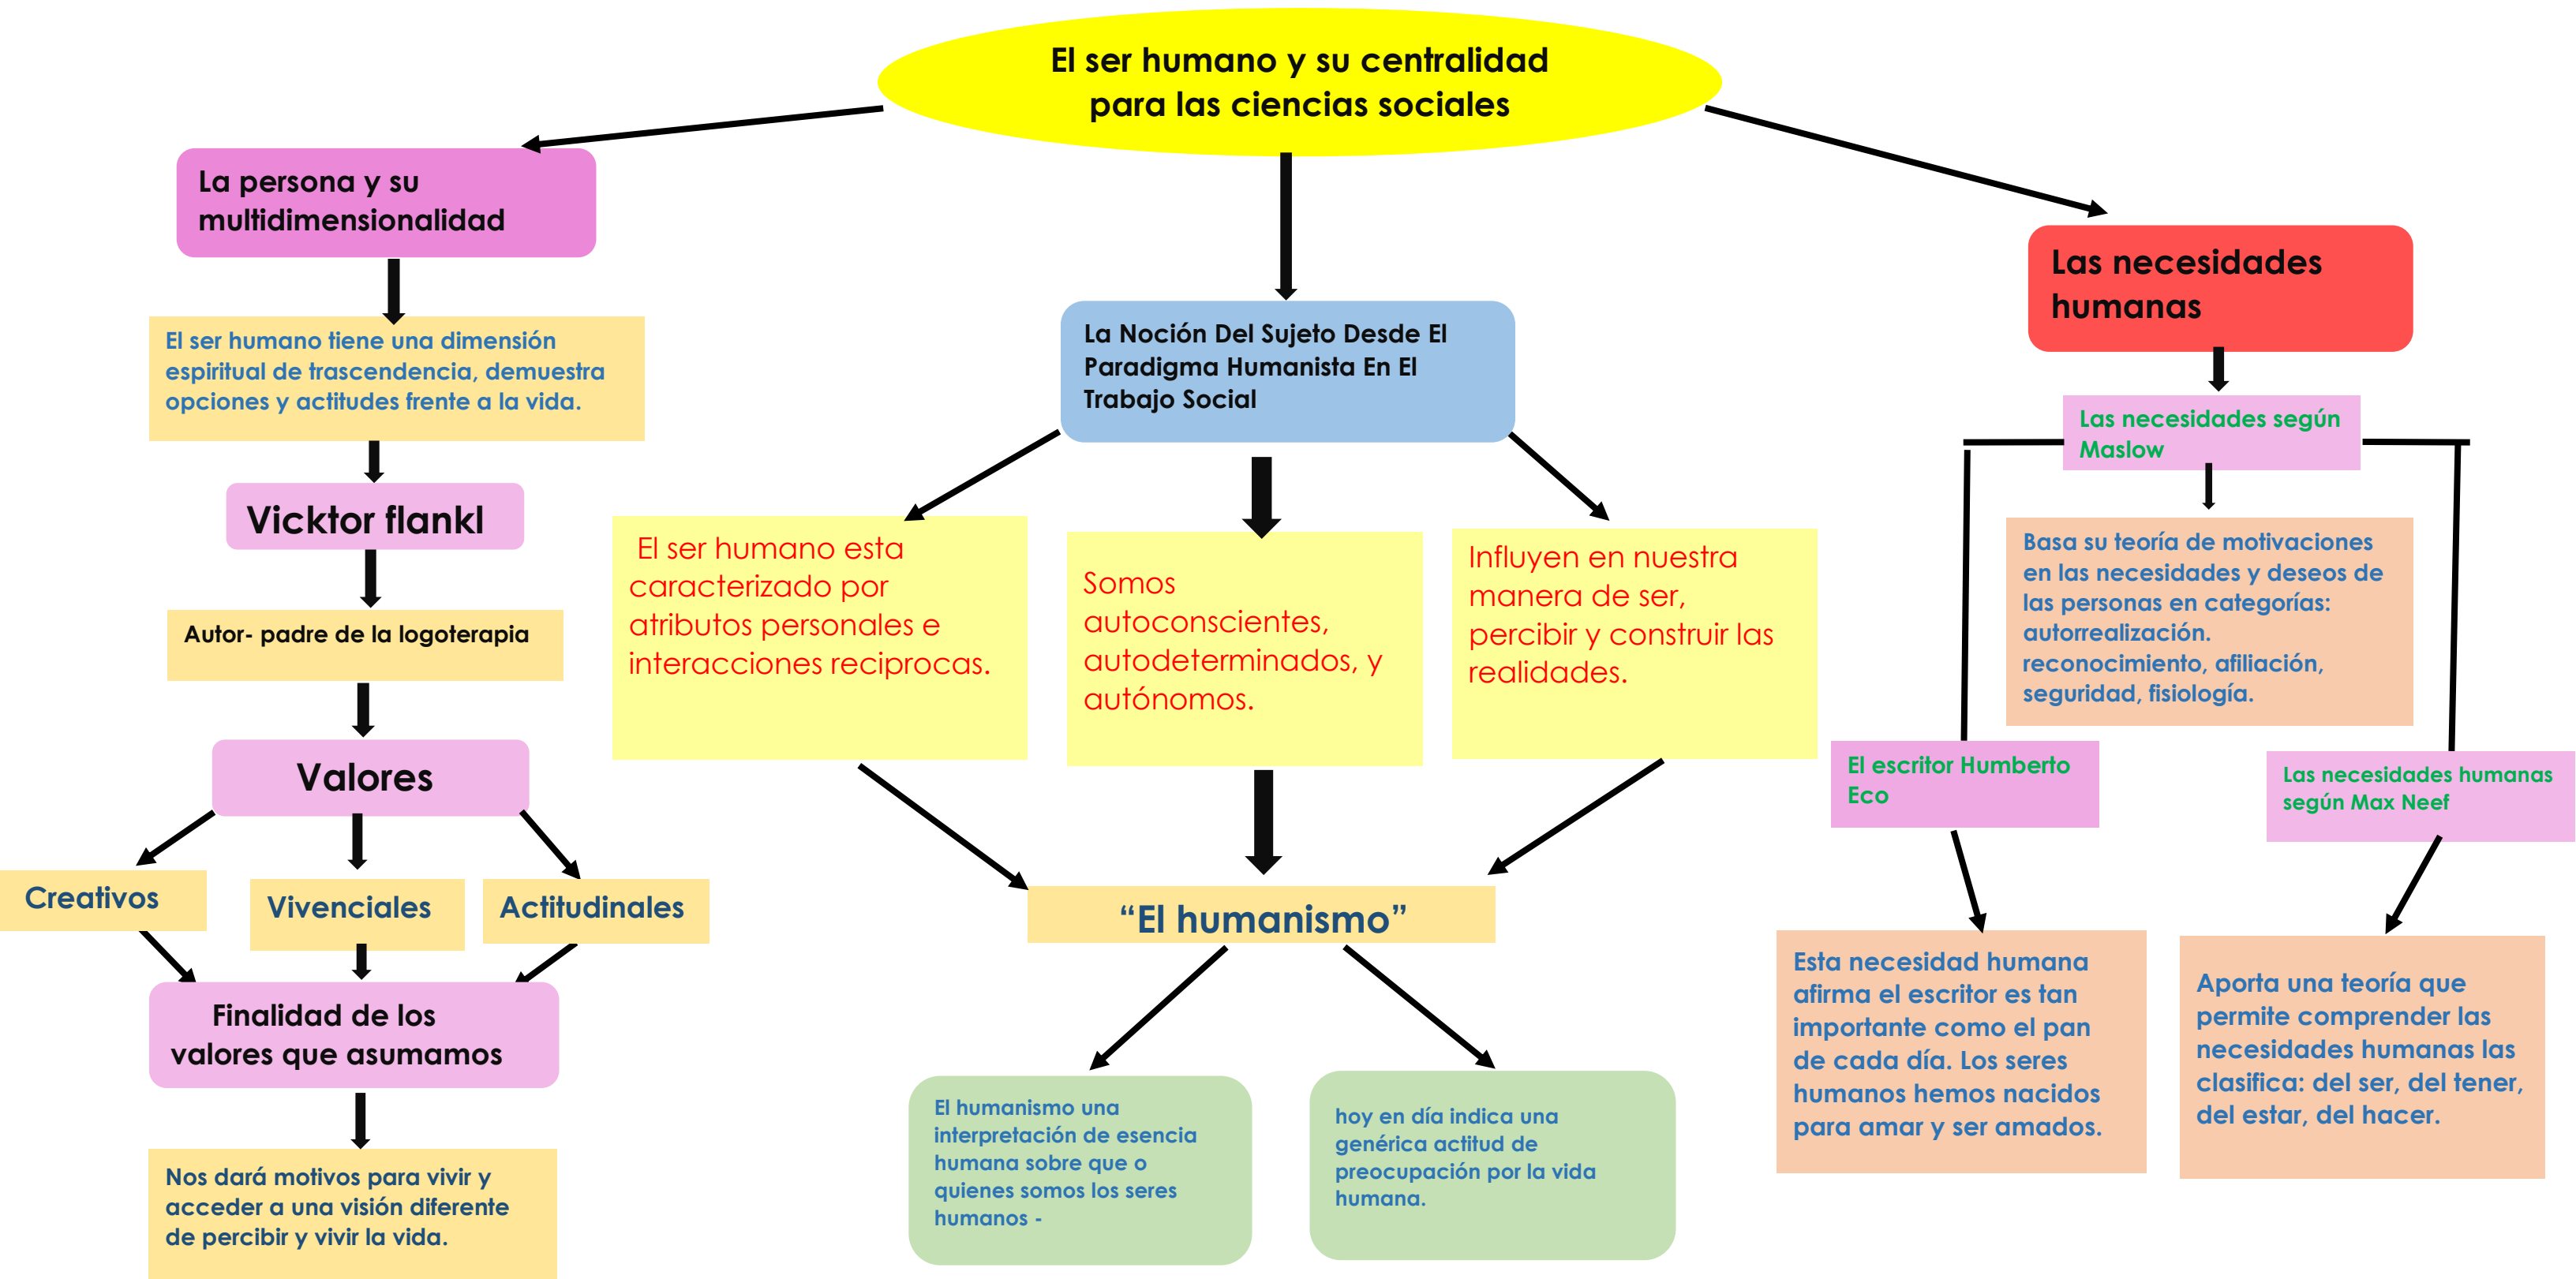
El ser humano y su centralidad para las ciencias sociales

La persona y su multidimensionalidad

El ser humano tiene una dimensión espiritual de trascendencia, demuestra opciones y actitudes frente a la vida.

Vicktor flankl

Autor- padre de la logoterapia

Valores

Creativos

Vivenciales

Actitudinales

Finalidad de los valores que asumamos

Nos dará motivos para vivir y acceder a una visión diferente de percibir y vivir la vida.

La Noción Del Sujeto Desde El Paradigma Humanista En El Trabajo Social

El ser humano esta caracterizado por atributos personales e interacciones reciprocas.

Somos autoconscientes, autodeterminados, y autónomos.

Influyen en nuestra manera de ser, percibir y construir las realidades.

"El humanismo"

El humanismo una interpretación de esencia humana sobre que o quienes somos los seres humanos -

hoy en día indica una genérica actitud de preocupación por la vida humana.

Las necesidades humanas

Las necesidades según Maslow

Basa su teoría de motivaciones en las necesidades y deseos de las personas en categorías: autorrealización. reconocimiento, afiliación, seguridad, fisiología.

El escritor Humberto Eco

Esta necesidad humana afirma el escritor es tan importante como el pan de cada día. Los seres humanos hemos nacidos para amar y ser amados.

Las necesidades humanas según Max Neef

Aporta una teoría que permite comprender las necesidades humanas las clasifica: del ser, del tener, del estar, del hacer.